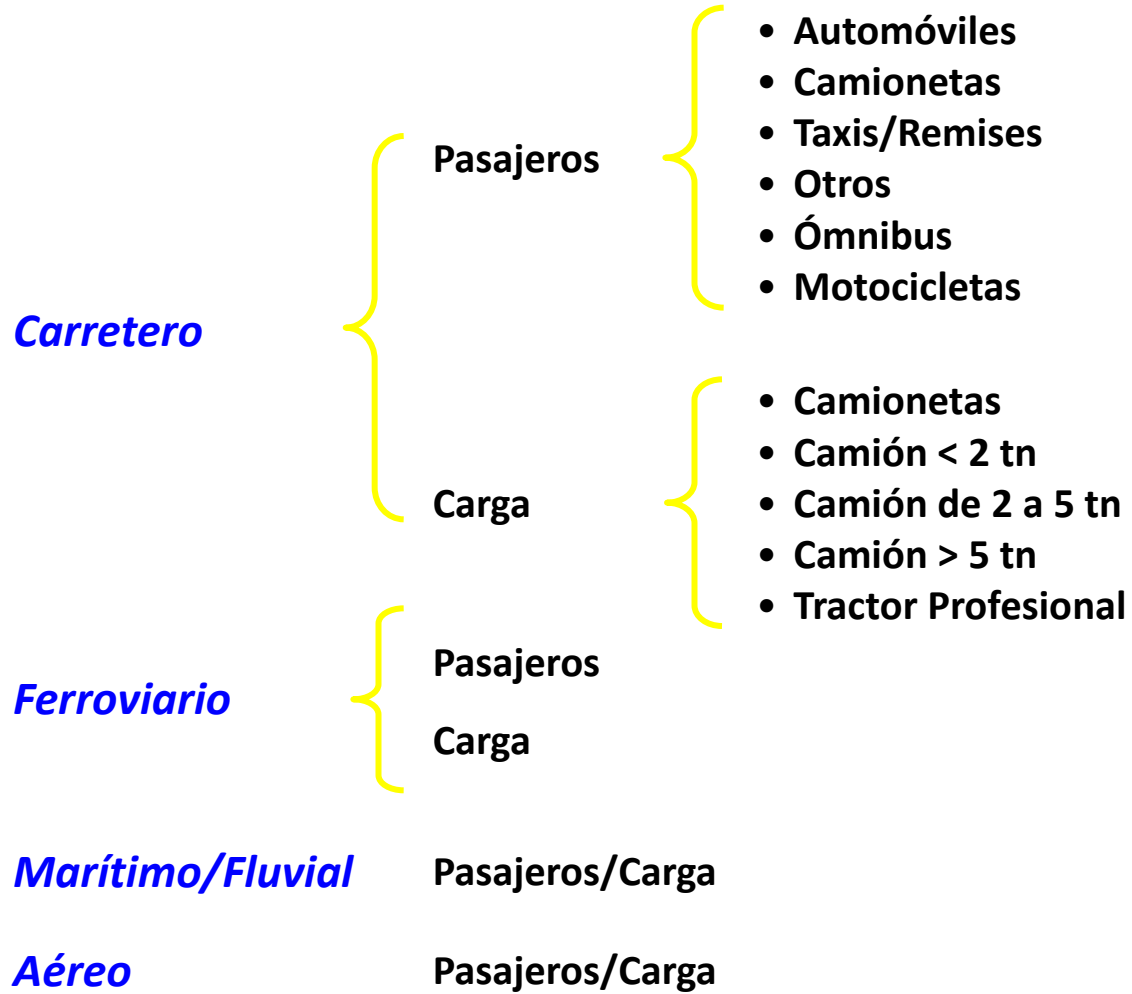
Carretero

Pasajeros

- Automóviles
- Camionetas
- Taxis/Remises
- Otros
- Ómnibus
- Motocicletas

Carga

- Camionetas
- Camión < 2 tn
- Camión de 2 a 5 tn
- Camión > 5 tn
- Tractor Profesional

Ferroviario

Pasajeros

Carga

Marítimo/Fluvial Pasajeros/Carga

Aéreo Pasajeros/Carga